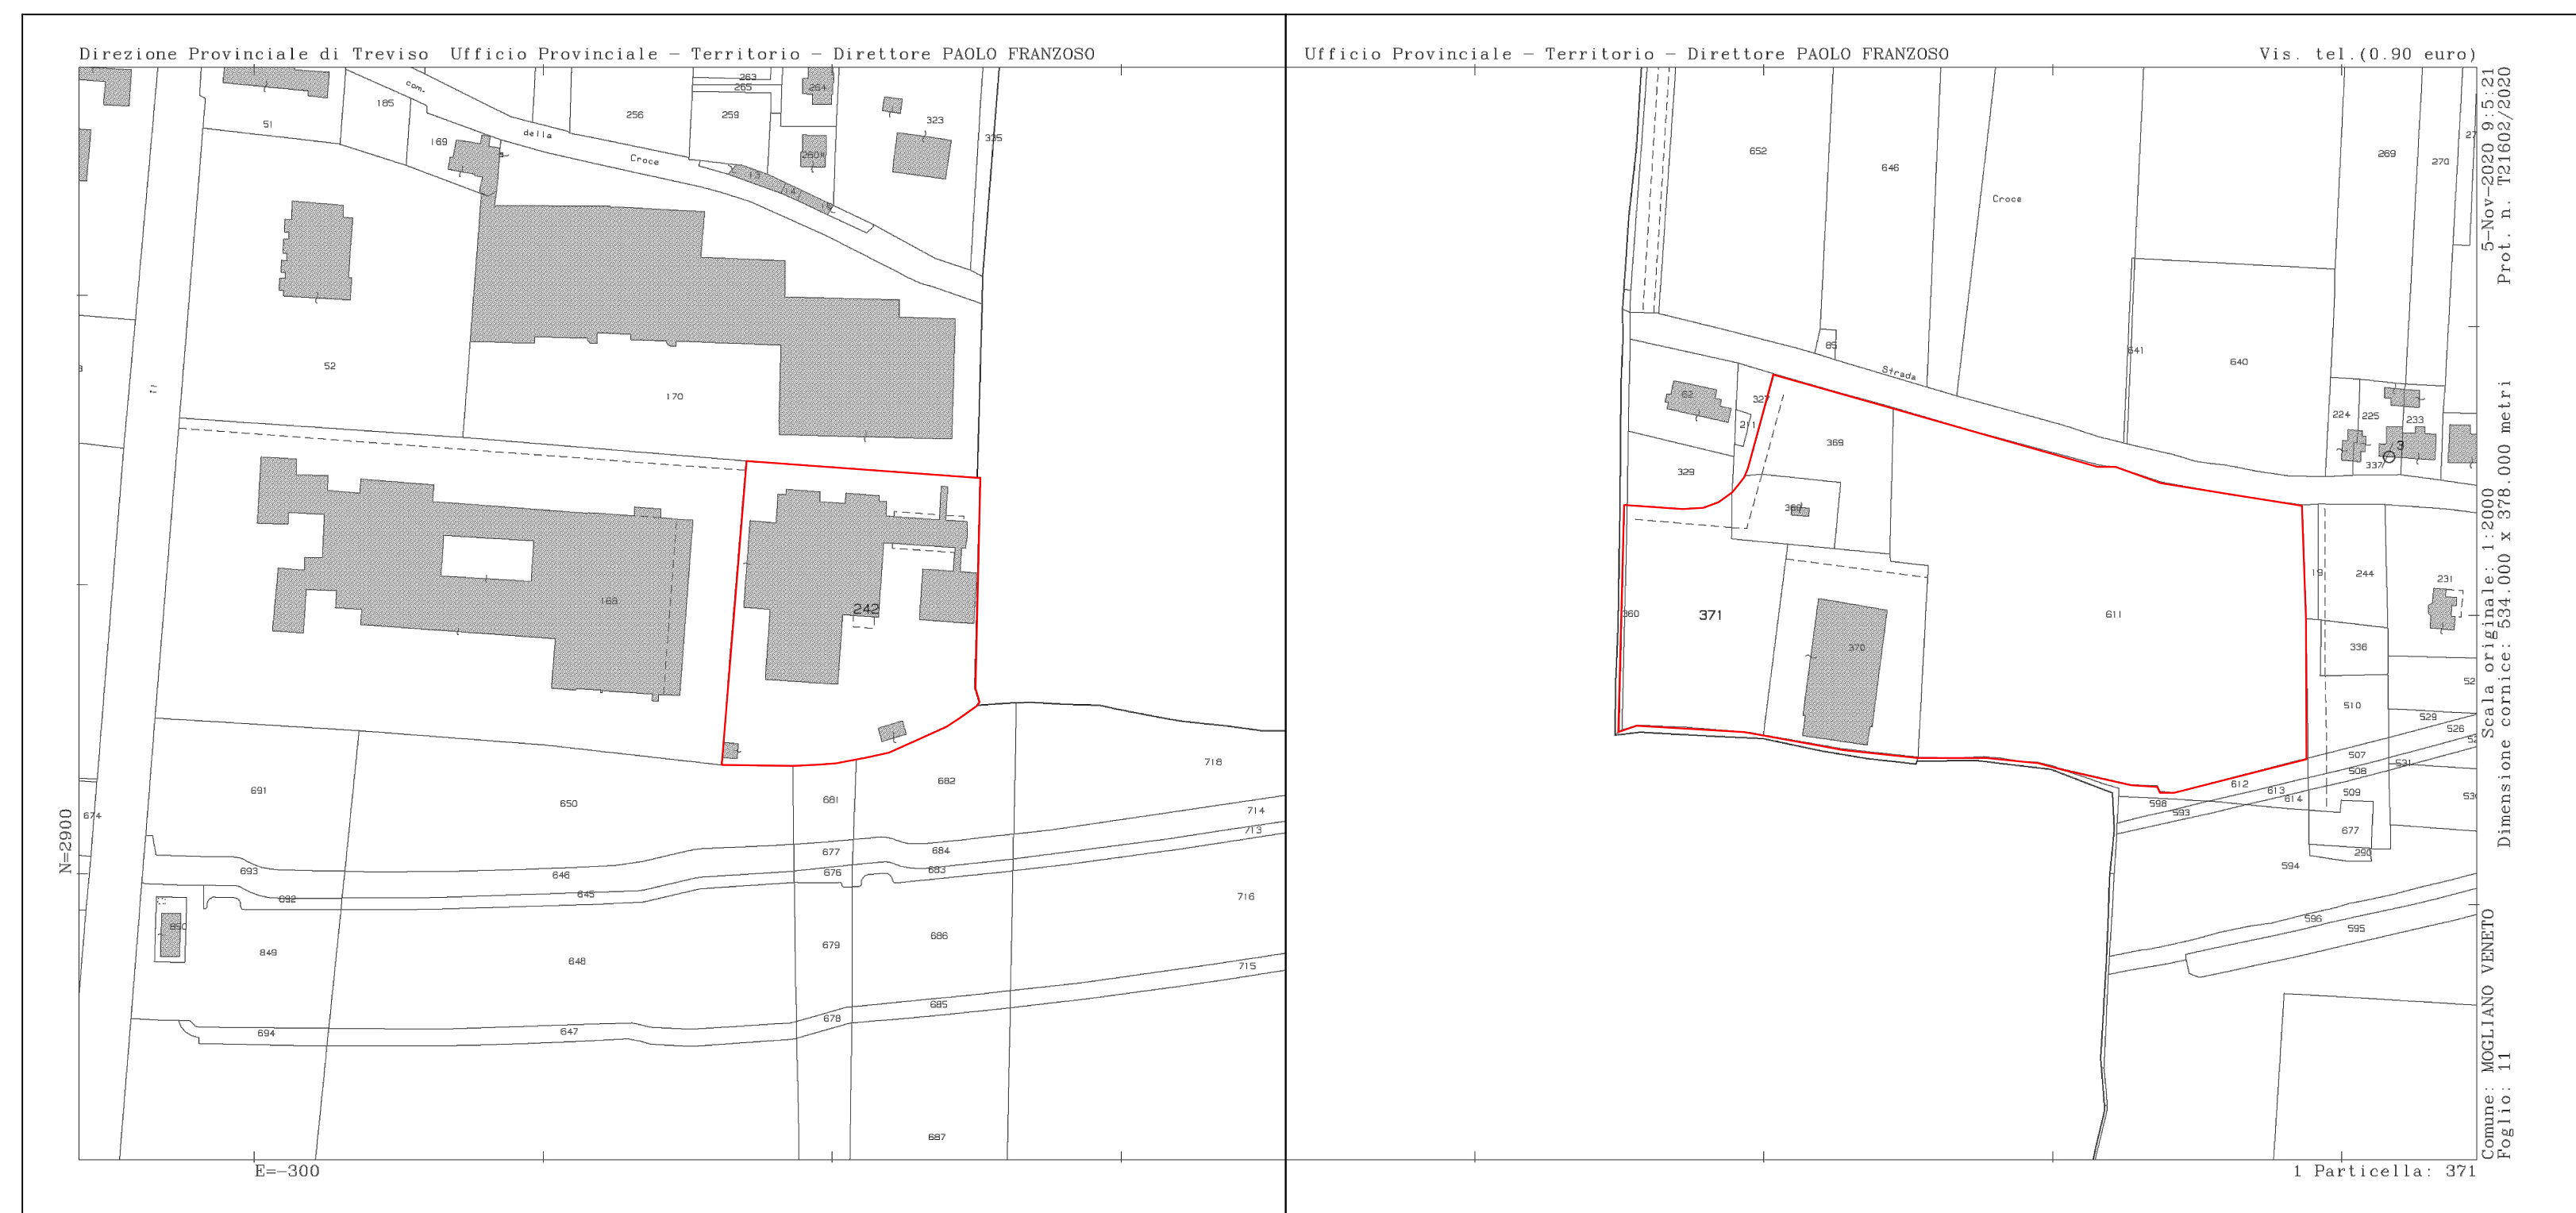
Direzione Provinciale di Treviso Ufficio Provinciale - Territorio - Direttore PAOLO FRANZOSO

Ufficio Provinciale - Territorio - Direttore PAOLO FRANZOSO

Vis. tel.(0.90 euro)

263
265
264
185
51
Com.
della
Croce
256
259
323
169
260
13
335
52
170
168
242
691
650
681
682
718
674
714
713
693
646
677
684
645
676
683
692
716
850
849
648
679
686
715
694
647
678
685
687
N=2900
E=-300

652
646
Croce
269
270
65
641
640
Strada
62
327
211
369
224
225
233
329
337
368
371
360
370
611
19
244
231
336
510
529
526
507
508
531
612
613
614
509
598
593
677
290
594
596
595

5-Nov-2020 9:5:21
Prot. n. T21602/2020
Scala originale: 1:2000
Dimensione cornice: 534.000 x 378.000 metri
Comune: MOGLIANO VENETO
Foglio: 11

1 Particella: 371